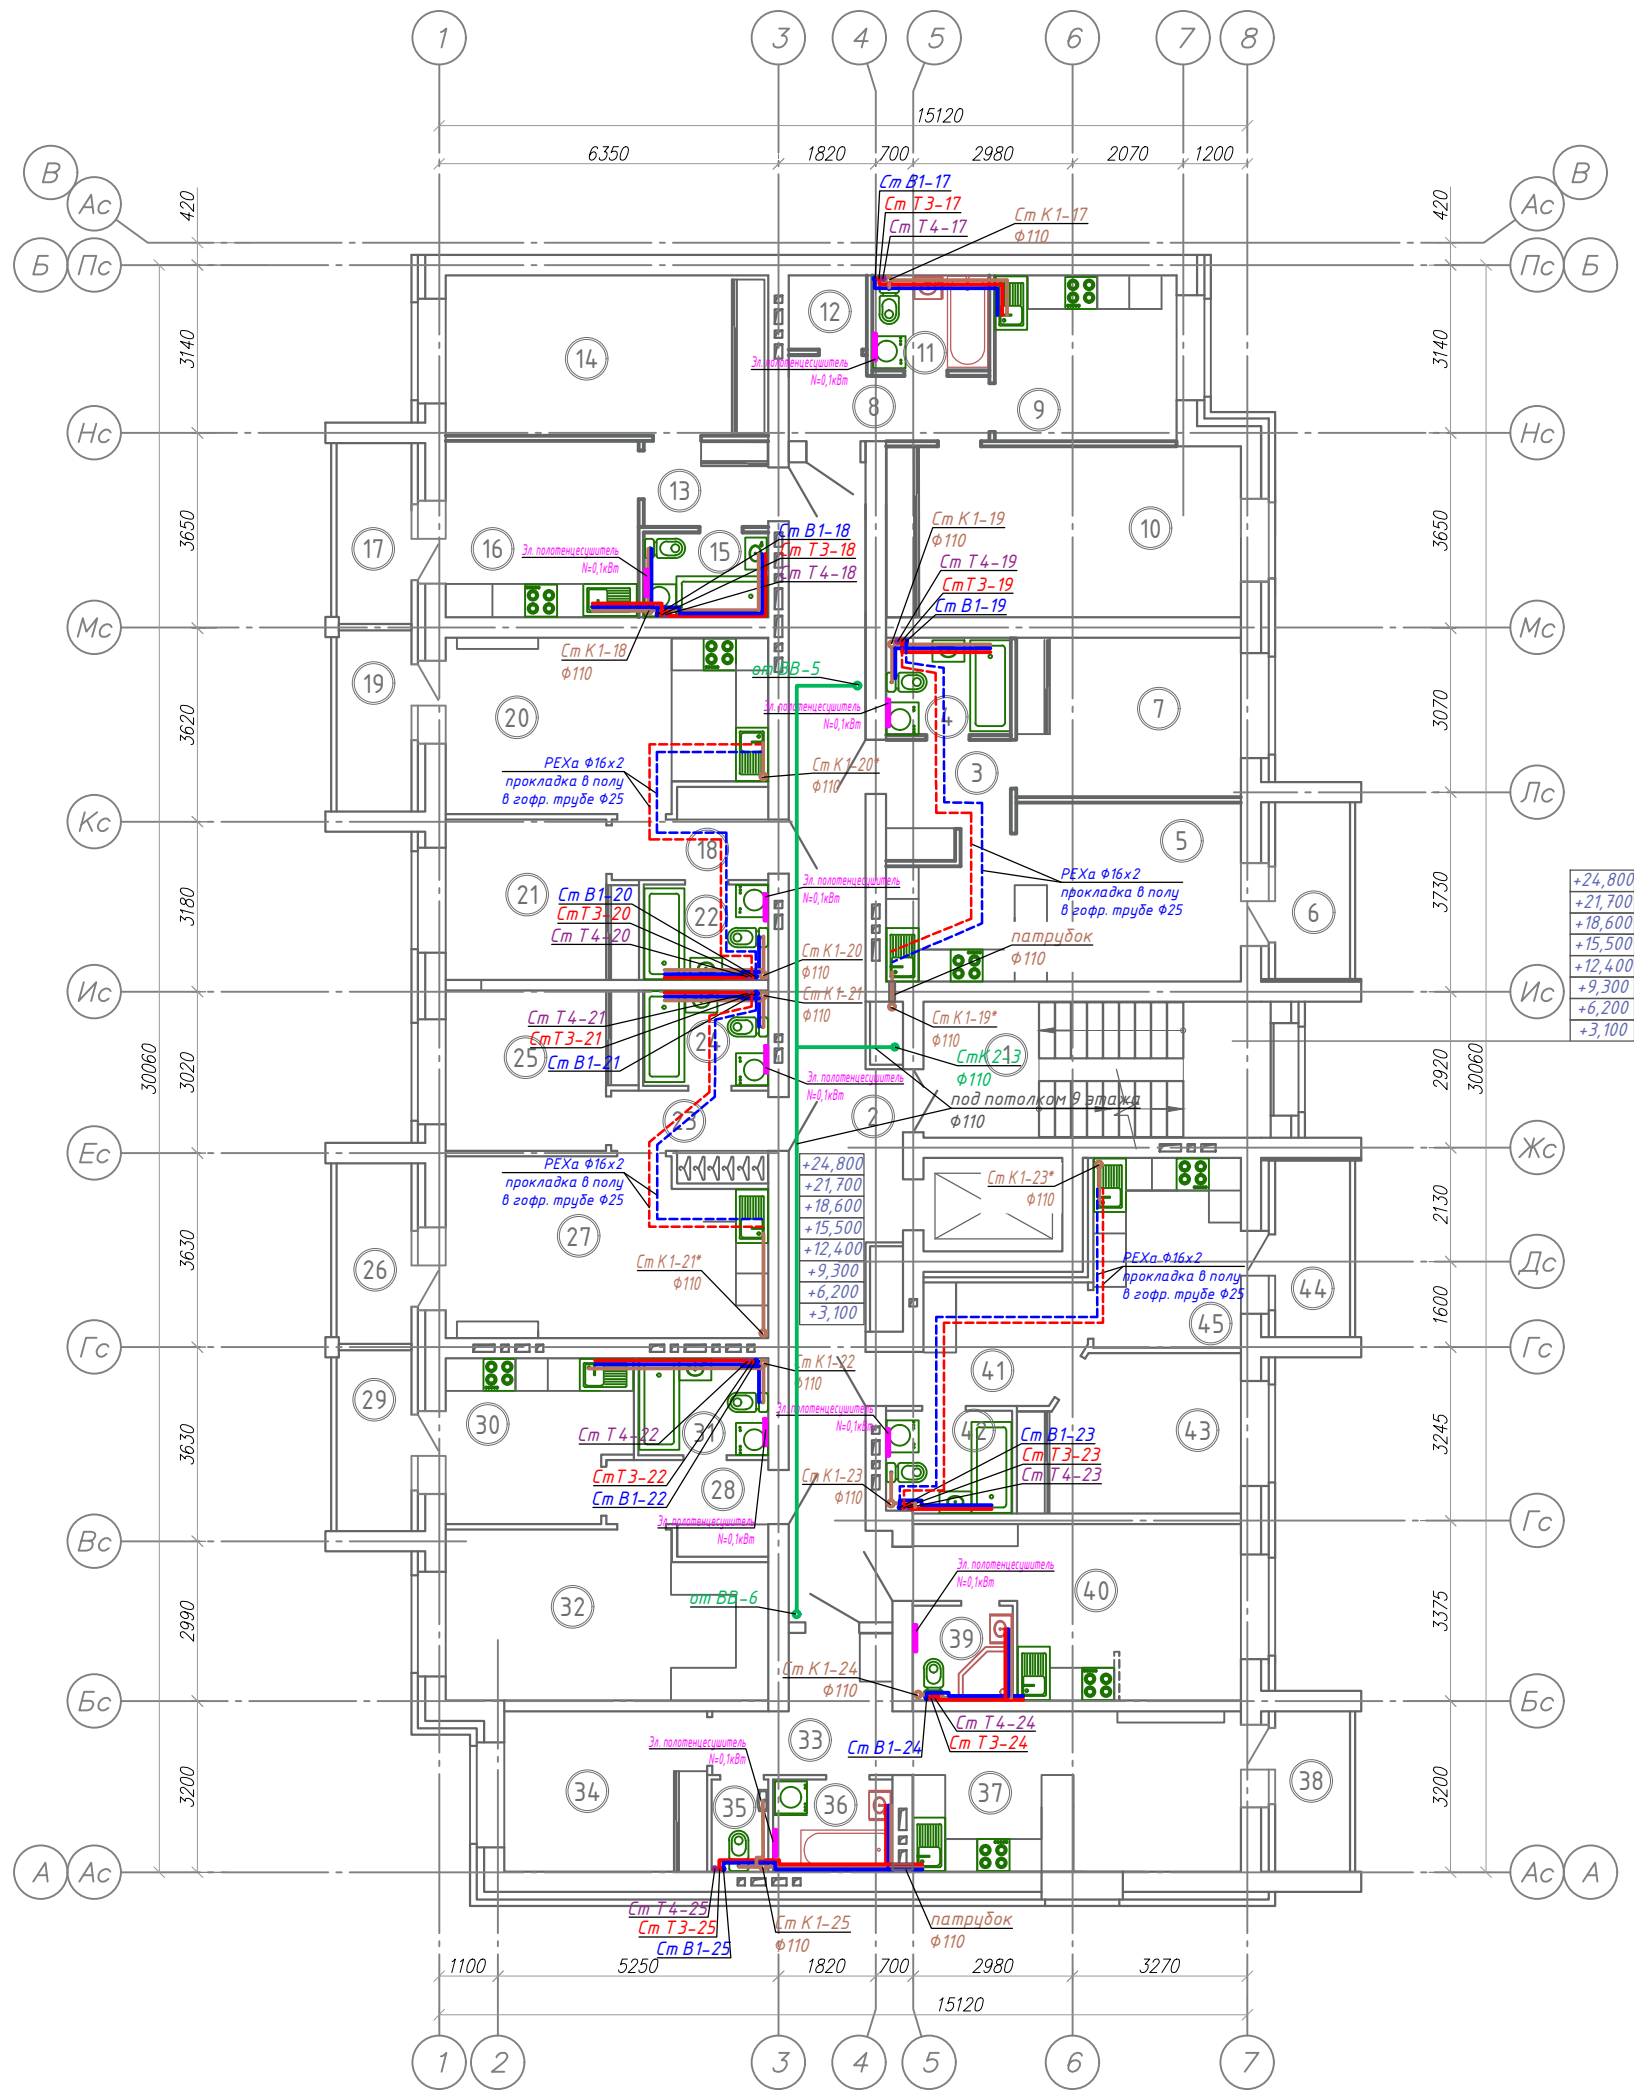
1 3 4 5 6 7 8

15120

6350 1820 700 2980 2070 1200

В Ас Б Пс Нс Мс Кс Ис Ес Гс Вс Бс А Ас

420 3140 3650 3620 3180 3020 3630 3630 2990 3200 30060

В Ас Пс Б Нс Мс Лс Ис Жс Дс Гс Гс Бс Ас А

420 3140 3650 3070 3730 2920 2130 1600 3245 3375 3200 30060

Ст В1-17
Ст Т3-17
Ст Т4-17
Ст К1-17
ф110

Эл. полотенцесушитель
N=0,1кВт

14 12 11 8 9 13 10 15 16 17

Эл. полотенцесушитель
N=0,1кВт

Ст В1-18
Ст Т3-18
Ст Т4-18

Ст К1-19
ф110
Ст Т4-19
СтТ3-19
Ст В1-19

Ст К1-18
ф110

от ВВ-5

19 20 4 7

Эл. полотенцесушитель
N=0,1кВт

PEXa ф16х2
прокладка в полу
в гофр. трубе ф25

Ст К1-20*
ф110

3 5 18

Эл. полотенцесушитель
N=0,1кВт

PEXa ф16х2
прокладка в полу
в гофр. трубе ф25

21 22 6

Ст В1-20
СтТ3-20
Ст Т4-20

Ст К1-20
ф110
патрубок
ф110
Ст К1-21
ф110

| +24,800 |
|---|
| +21,700 |
| +18,600 |
| +15,500 |
| +12,400 |
| +9,300 |
| +6,200 |
| +3,100 |

Ст Т4-21
СтТ3-21
Ст В1-21
25 24

Ст К1-19*
ф110
СтК2-13
ф110
под потолком 9 этажа
ф110

Эл. полотенцесушитель
N=0,1кВт

23 2

PEXa ф16х2
прокладка в полу
в гофр. трубе ф25

| +24,800 |
|---|
| +21,700 |
| +18,600 |
| +15,500 |
| +12,400 |
| +9,300 |
| +6,200 |
| +3,100 |

Ст К1-23*
ф110

27 26

Ст К1-21*
ф110

PEXa ф16х2
прокладка в полу
в гофр. трубе ф25

44 45

Ст К1-22
ф110
41

29 30 31

Эл. полотенцесушитель
N=0,1кВт

Ст Т4-22
СтТ3-22
Ст В1-22
28

Ст К1-23
ф110
42
Ст В1-23
Ст Т3-23
Ст Т4-23
43

Эл. полотенцесушитель
N=0,1кВт

Эл. полотенцесушитель
N=0,1кВт

40

от ВВ-6
32 39

Ст К1-24
ф110

33
Ст В1-24
Ст Т4-24
Ст Т3-24

Эл. полотенцесушитель
N=0,1кВт

34 35 36 37 38

Ст Т4-25
Ст Т3-25
Ст В1-25
Ст К1-25
ф110
патрубок
ф110

1100 5250 1820 700 2980 3270

15120

1 2 3 4 5 6 7